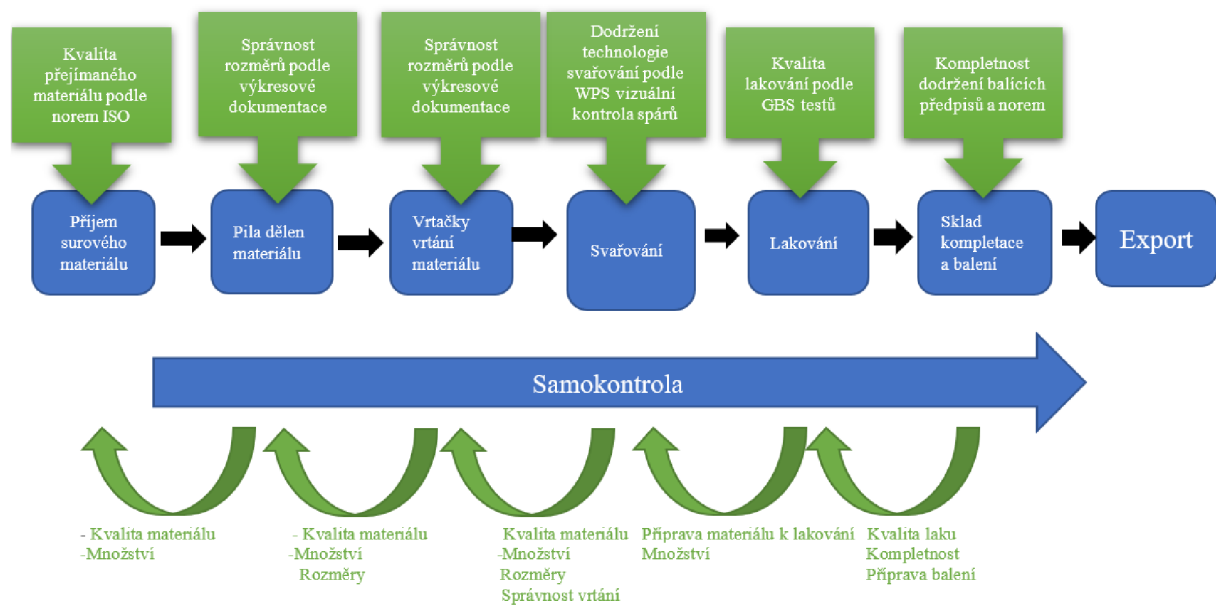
Kvalita přejímaného materiálu podle norem ISO

Správnost rozměrů podle výkresové dokumentace

Správnost rozměrů podle výkresové dokumentace

Dodržení technologie svařování podle WPS vizuální kontrola spárů

Kvalita lakování podle GBS testů

Kompletnost dodržení balících předpisů a norem

Příjem surového materiálu

Pila dělen materiálu

Vrtačky vrtání materiálu

Svařování

Lakování

Sklad kompletace a balení

Export

Samokontrola

- Kvalita materiálu
-Množství

- Kvalita materiálu
-Množství
Rozměry

Kvalita materiálu
-Množství
Rozměry
Správnost vrtání

Příprava materiálu k lakování
Množství

Kvalita laku
Kompletnost
Příprava balení